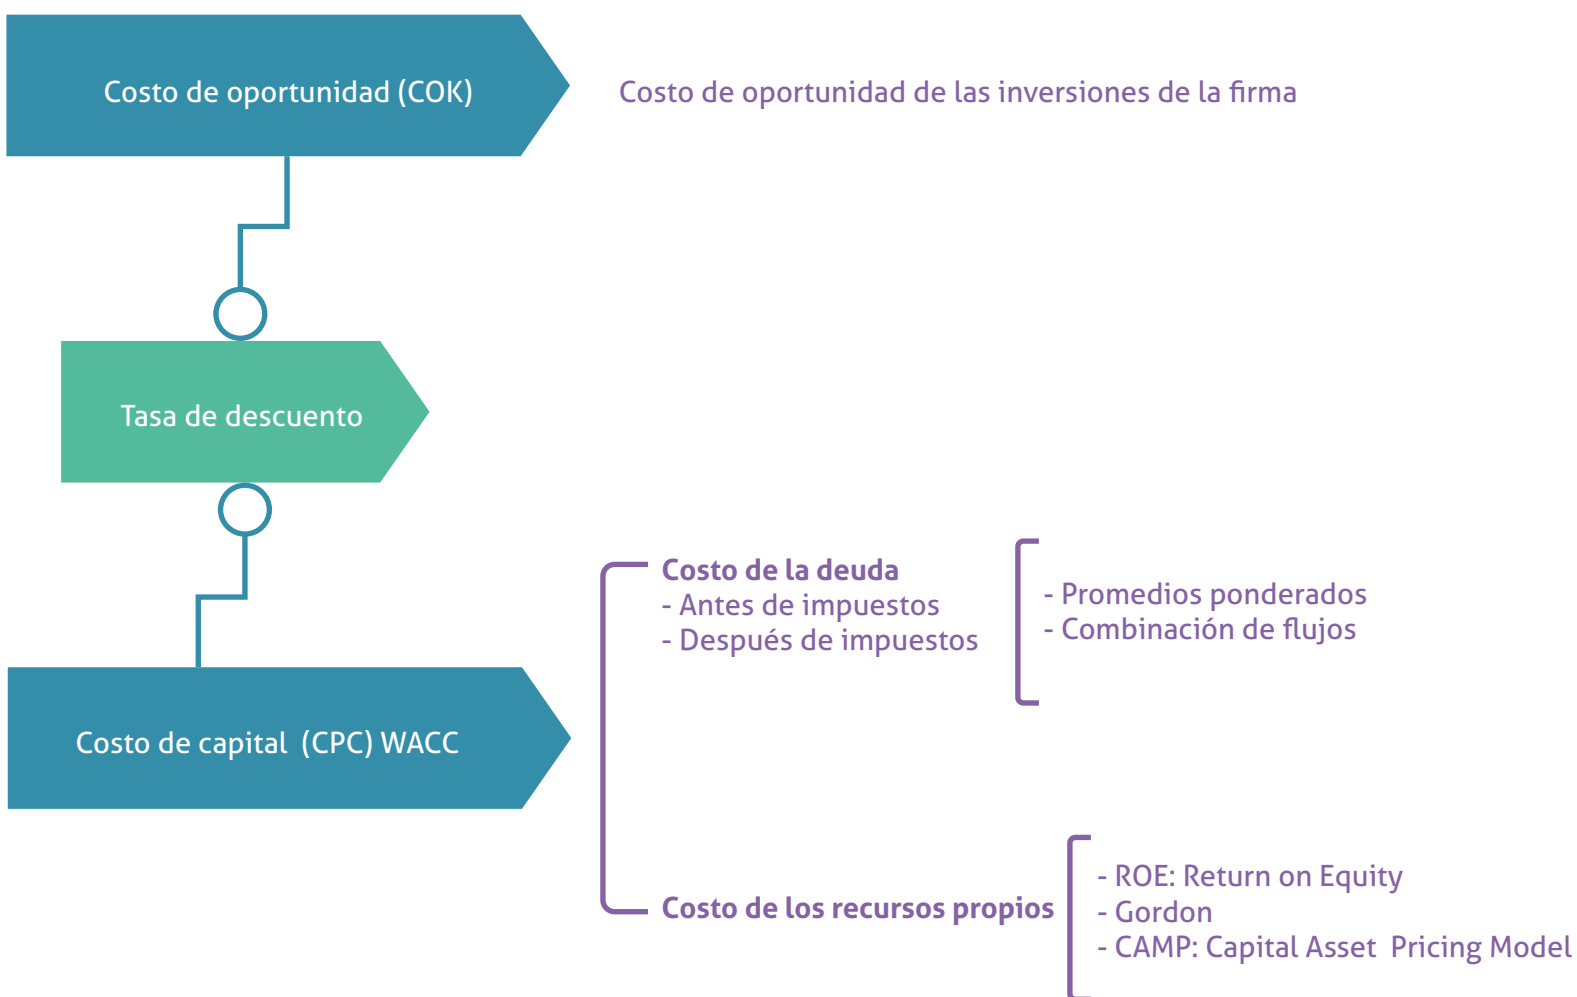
Costo de oportunidad (COK)

Costo de oportunidad de las inversiones de la firma

Tasa de descuento

Costo de capital (CPC) WACC

**Costo de la deuda**
- Antes de impuestos
- Después de impuestos

- Promedios ponderados
- Combinación de flujos

**Costo de los recursos propios**

- ROE: Return on Equity
- Gordon
- CAMP: Capital Asset Pricing Model